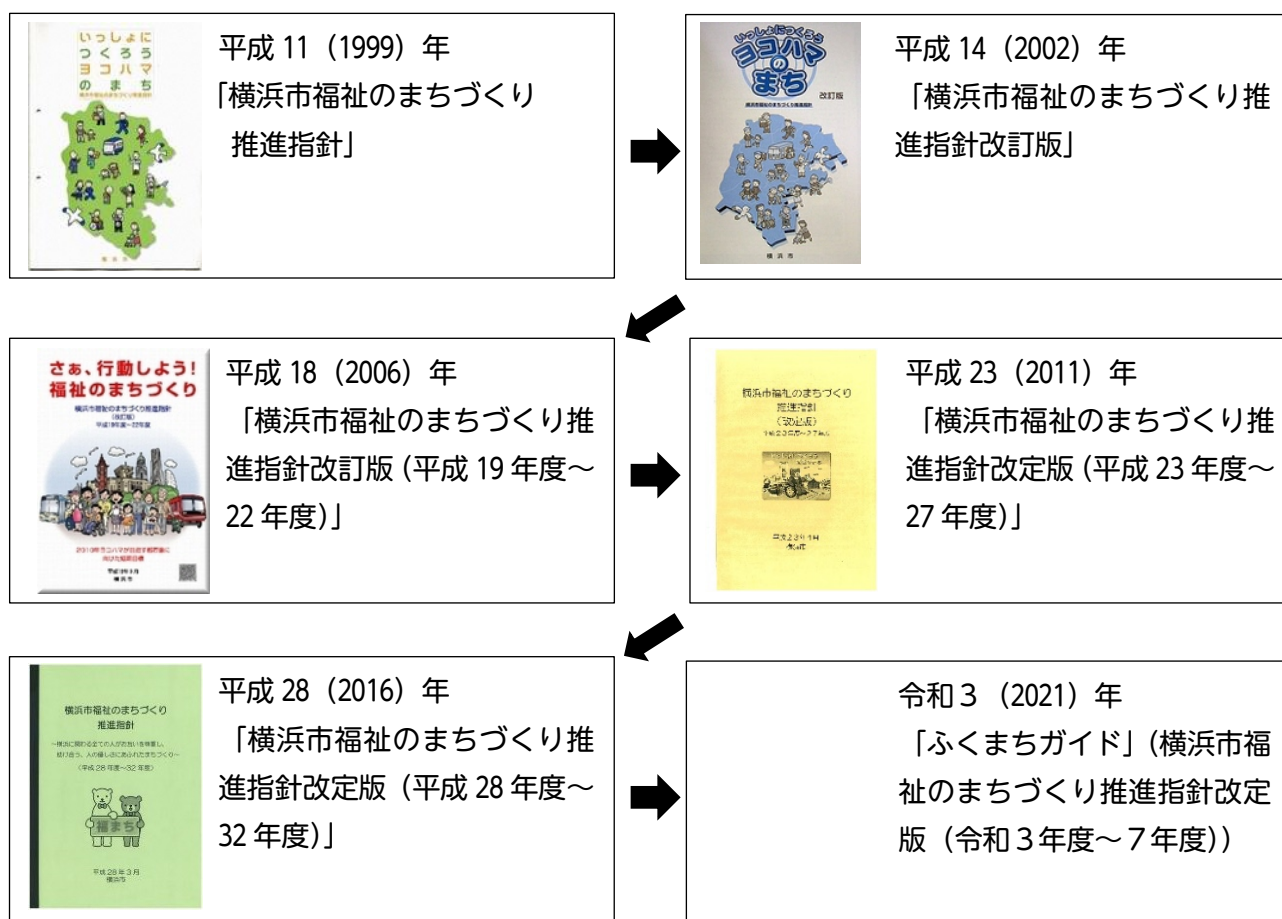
いっしょに
つくろう
ヨコハマ
の
ま
ち

平成 11（1999）年
「横浜市福祉のまちづくり推進指針」

いっしょにつくろう
ヨコハマ
の
まち
改訂版

平成 14（2002）年
「横浜市福祉のまちづくり推進指針改訂版」

さぁ、行動しよう！
福祉のまちづくり

平成 18（2006）年
「横浜市福祉のまちづくり推進指針改訂版（平成 19 年度～22 年度）」

横浜市福祉のまちづくり推進指針（改定版）

平成 23（2011）年
「横浜市福祉のまちづくり推進指針改定版（平成 23 年度～27 年度）」

横浜市福祉のまちづくり推進指針

福まち

平成 28 年 3 月
横浜市

平成 28（2016）年
「横浜市福祉のまちづくり推進指針改定版（平成 28 年度～32 年度）」

令和３（2021）年
「ふくまちガイド」（横浜市福祉のまちづくり推進指針改定版（令和３年度～７年度））